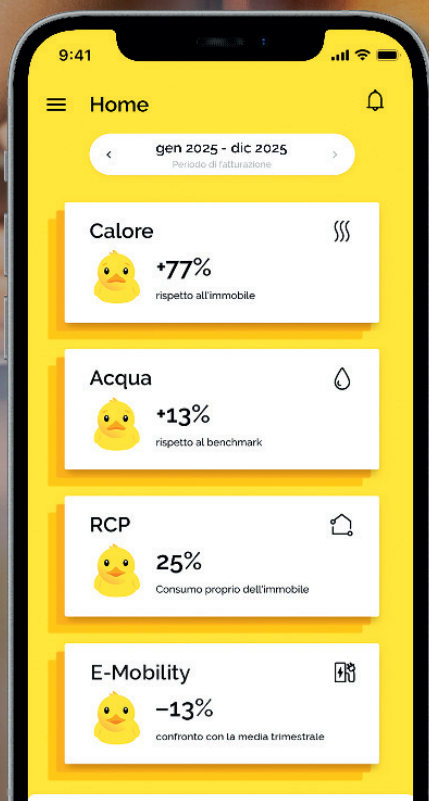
9:41

Home

‹ gen 2025 - dic 2025 ›
Periodo di fatturazione

Calore
+77%
rispetto all'immobile

Acqua
+13%
rispetto al benchmark

RCP
25%
Consumo proprio dell'immobile

E-Mobility
–13%
confronto con la media trimestrale